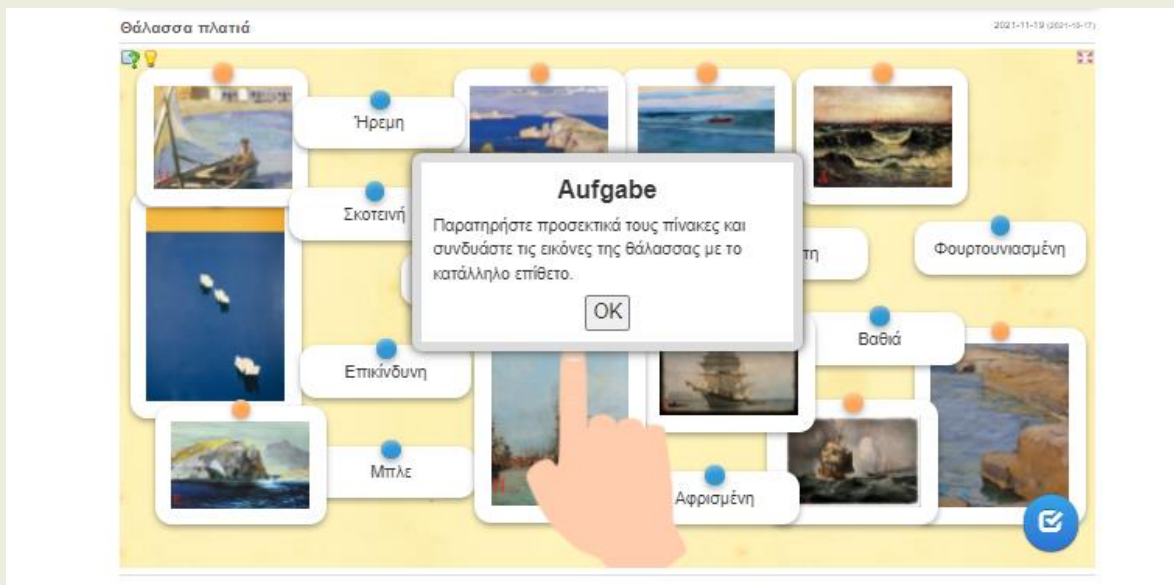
Θάλασσα πλατιά

2021-11-19 (2021-10-17)

Ήρεμη

Σκοτεινή

τη

Φουρτουνιασμένη

Aufgabe

Παρατηρήστε προσεκτικά τους πίνακες και συνδυάστε τις εικόνες της θάλασσας με το κατάλληλο επίθετο.

OK

Βαθιά

Επικίνδυνη

Μπλε

Αφρισμένη